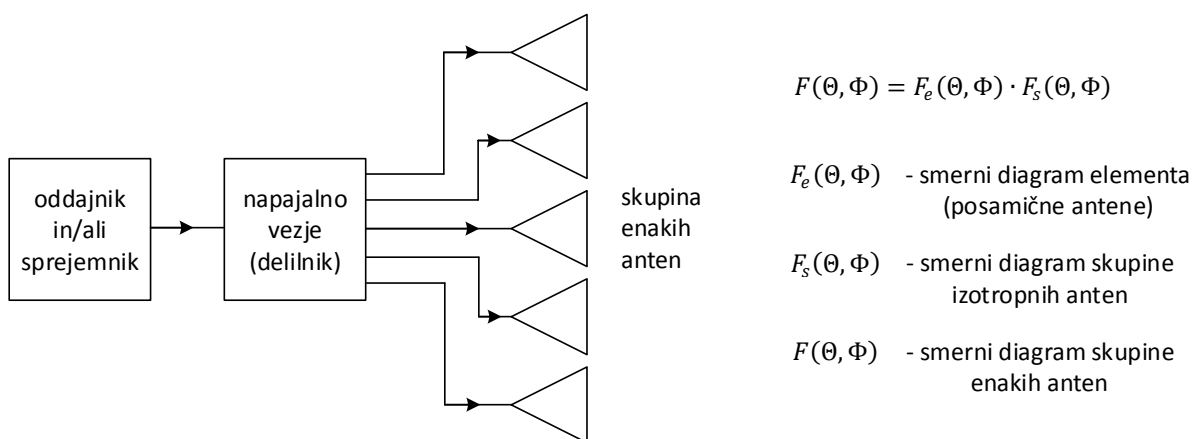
oddajnik in/ali sprejemnik

napajalno vezje (delilnik)

skupina enakih anten

$F(\Theta,\Phi) = F_e(\Theta,\Phi) \cdot F_s(\Theta,\Phi)$

$F_e(\Theta,\Phi)$ - smerni diagram elementa (posamične antene)

$F_s(\Theta,\Phi)$ - smerni diagram skupine izotropnih anten

$F(\Theta,\Phi)$ - smerni diagram skupine enakih anten